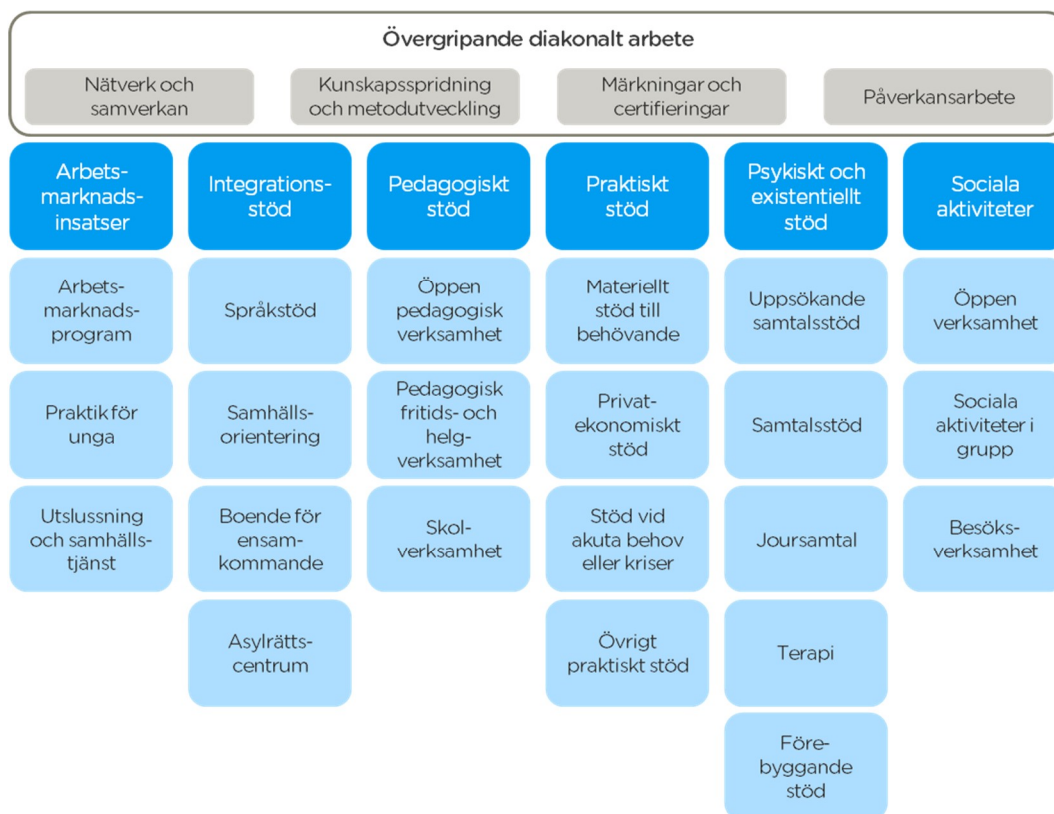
Övergripande diakonalt arbete

Nätverk och samverkan

Kunskapsspridning och metodutveckling

Märkningar och certifieringar

Påverkansarbete

Arbetsmarknadsinsatser

Arbetsmarknadsprogram

Praktik för unga

Utslussning och samhällstjänst

Integrationsstöd

Språkstöd

Samhällsorientering

Boende för ensamkommande

Asylrättscentrum

Pedagogiskt stöd

Öppen pedagogisk verksamhet

Pedagogisk fritids- och helgverksamhet

Skolverksamhet

Praktiskt stöd

Materiellt stöd till behövande

Privatekonomiskt stöd

Stöd vid akuta behov eller kriser

Övrigt praktiskt stöd

Psykiskt och existentiellt stöd

Uppsökande samtalsstöd

Samtalsstöd

Joursamtal

Terapi

Förebyggande stöd

Sociala aktiviteter

Öppen verksamhet

Sociala aktiviteter i grupp

Besöksverksamhet